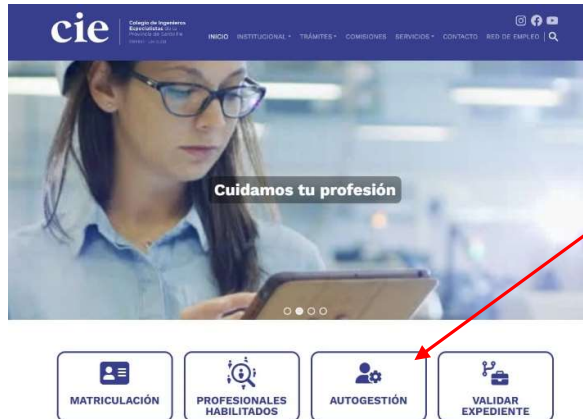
cie Colegio de Ingenieros Especialistas de la Provincia de Córdoba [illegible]

INICIO INSTITUCIONAL TRÁMITES COMISIONES SERVICIOS CONTACTO RED DE EMPLEO

Cuidamos tu profesión

MATRICULACIÓN

PROFESIONALES HABILITADOS

AUTOGESTIÓN

VALIDAR EXPEDIENTE